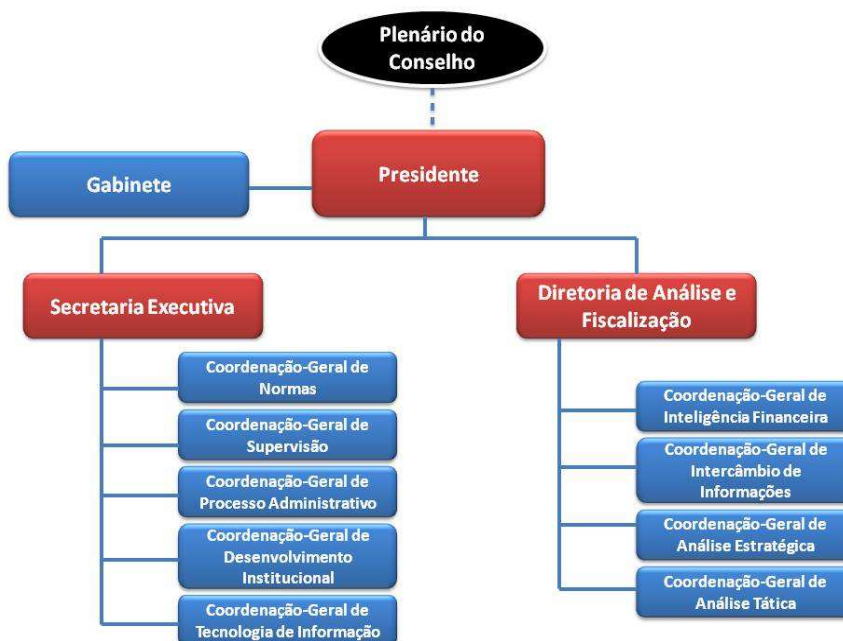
Plenário do Conselho

Gabinete

Presidente

Secretaria Executiva

Diretoria de Análise e Fiscalização

Coordenação-Geral de Normas

Coordenação-Geral de Supervisão

Coordenação-Geral de Processo Administrativo

Coordenação-Geral de Desenvolvimento Institucional

Coordenação-Geral de Tecnologia de Informação

Coordenação-Geral de Inteligência Financeira

Coordenação-Geral de Intercâmbio de Informações

Coordenação-Geral de Análise Estratégica

Coordenação-Geral de Análise Tática